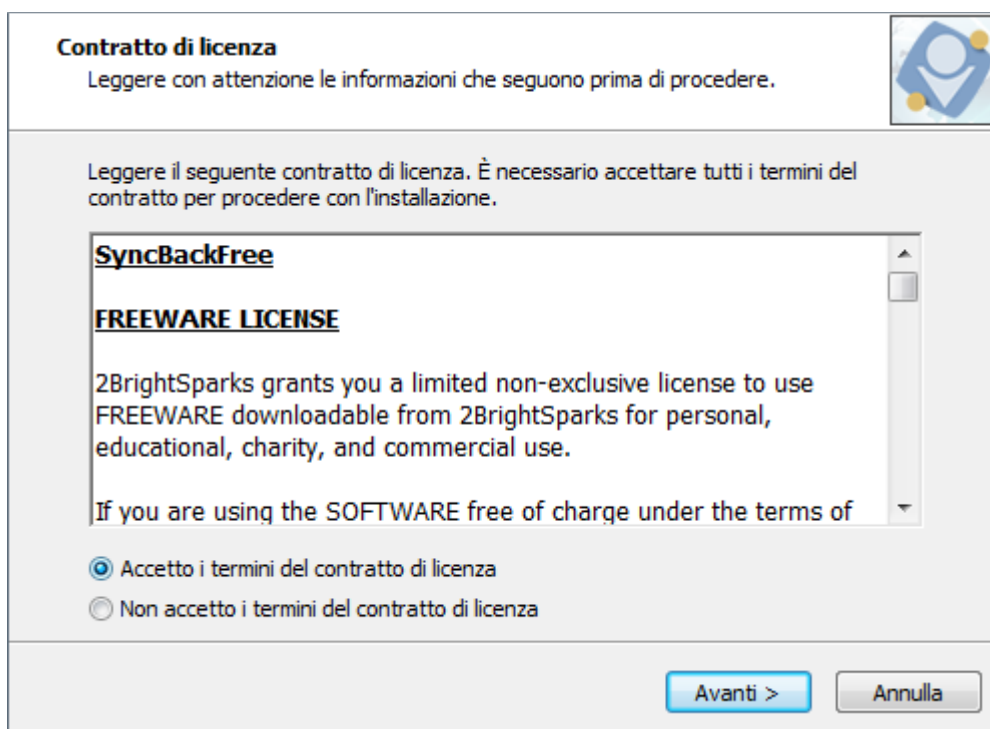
Contratto di licenza
Leggere con attenzione le informazioni che seguono prima di procedere.

Leggere il seguente contratto di licenza. È necessario accettare tutti i termini del contratto per procedere con l'installazione.

SyncBackFree

FREEWARE LICENSE

2BrightSparks grants you a limited non-exclusive license to use FREEWARE downloadable from 2BrightSparks for personal, educational, charity, and commercial use.

If you are using the SOFTWARE free of charge under the terms of

Accetto i termini del contratto di licenza
Non accetto i termini del contratto di licenza

Avanti >
Annulla